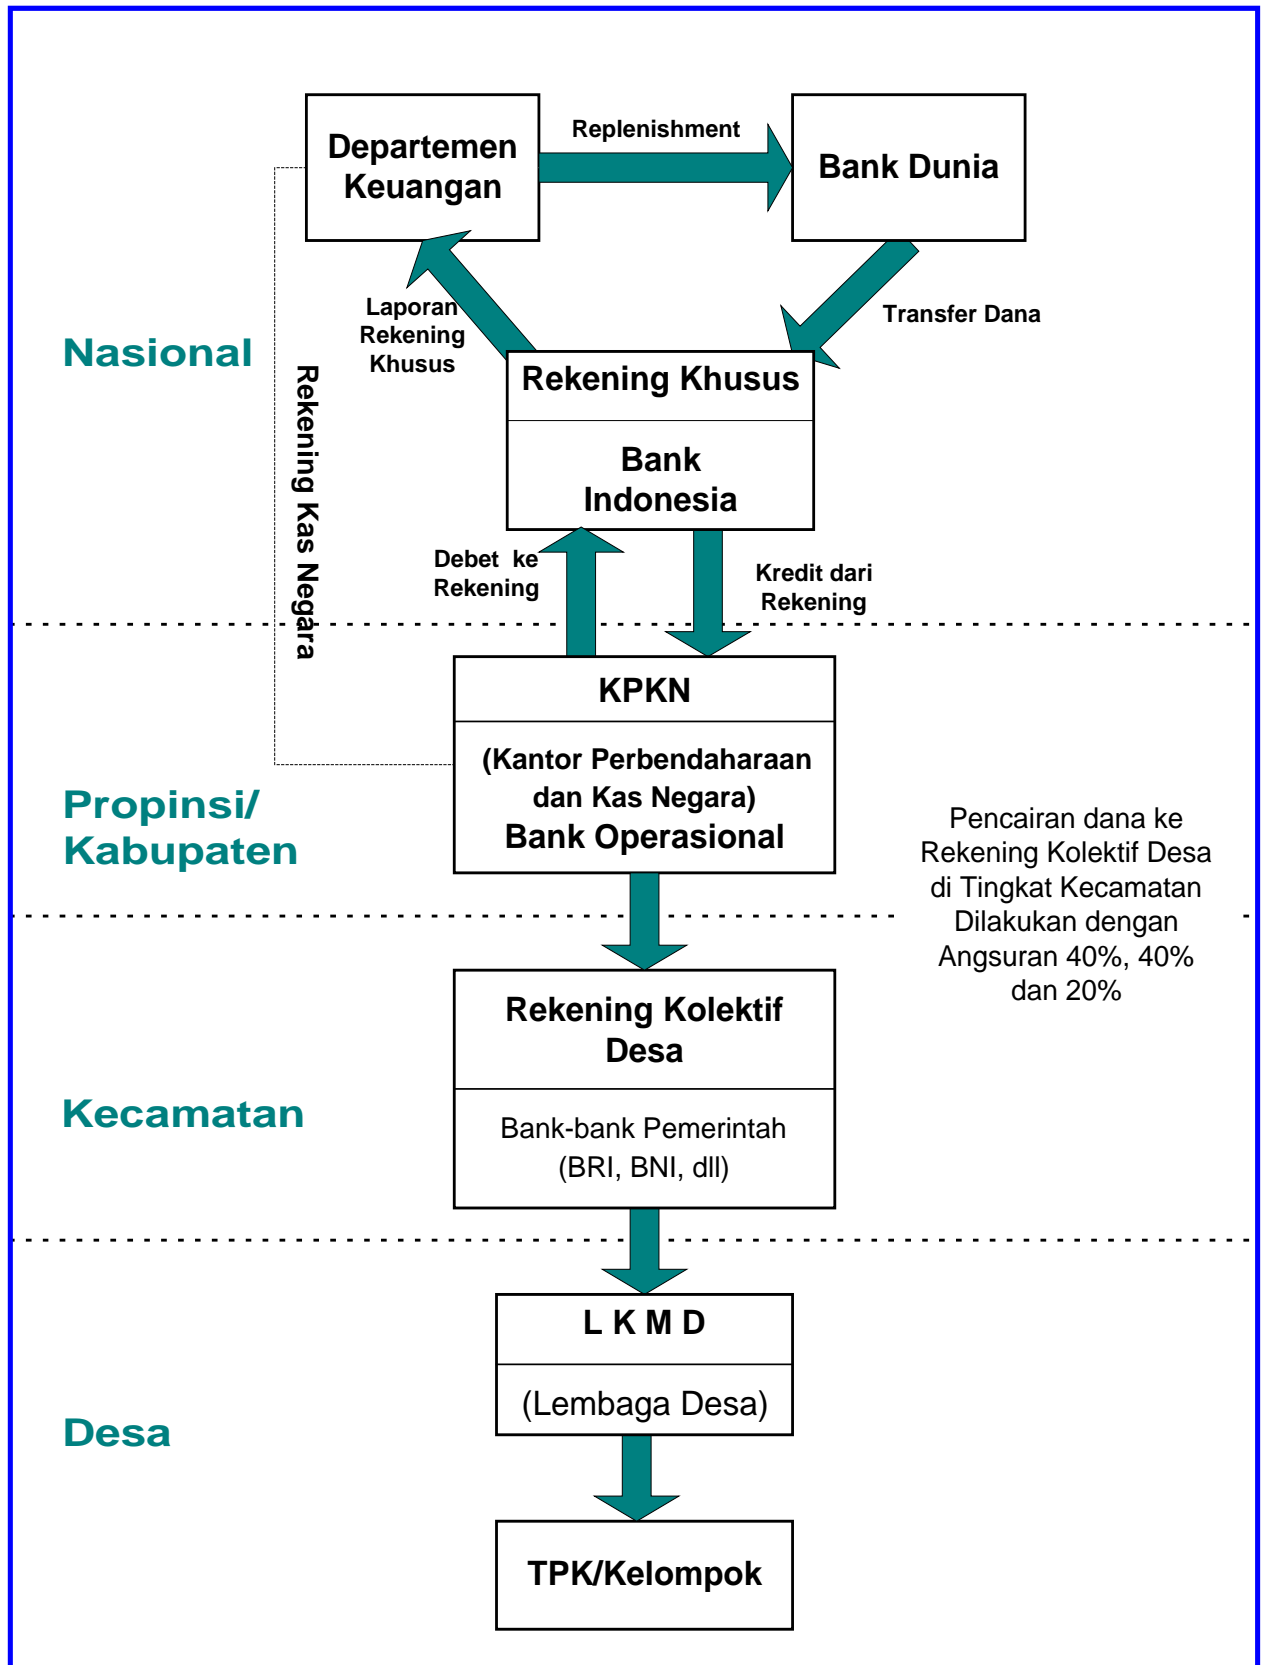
Departemen Keuangan

Replenishment

Bank Dunia

Laporan Rekening Khusus

Transfer Dana

Nasional

Rekening Kas Negara

Rekening Khusus

Bank Indonesia

Debet ke Rekening

Kredit dari Rekening

KPKN

(Kantor Perbendaharaan dan Kas Negara)
Bank Operasional

Propinsi/ Kabupaten

Pencairan dana ke Rekening Kolektif Desa di Tingkat Kecamatan Dilakukan dengan Angsuran 40%, 40% dan 20%

Rekening Kolektif Desa

Bank-bank Pemerintah (BRI, BNI, dll)

Kecamatan

L K M D

(Lembaga Desa)

Desa

TPK/Kelompok